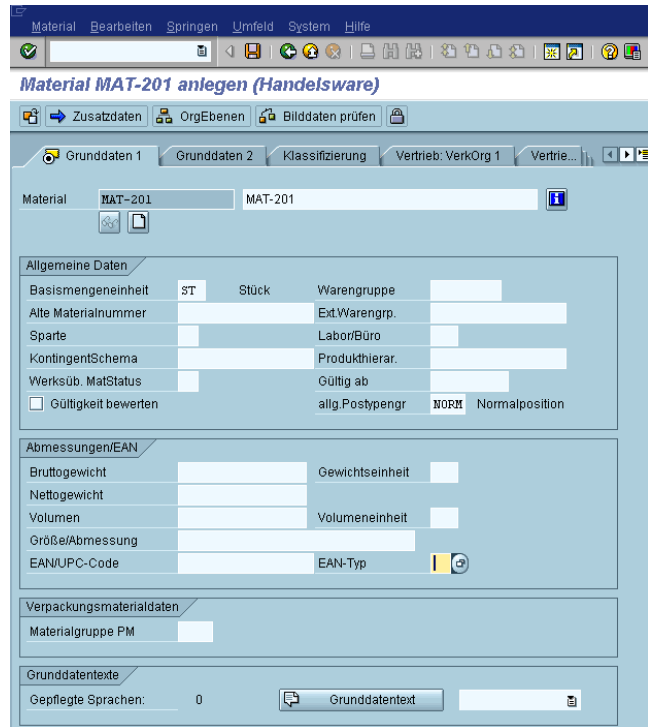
Material Bearbeiten Springen Umfeld System Hilfe

Material MAT-201 anlegen (Handelsware)

Zusatzdaten OrgEbenen Bilddaten prüfen

Grunddaten 1 Grunddaten 2 Klassifizierung Vertrieb: VerkOrg 1 Vertrie...

Material MAT-201 MAT-201

Allgemeine Daten
Basismengeneinheit ST Stück Warengruppe
Alte Materialnummer Ext.Warengrp.
Sparte Labor/Büro
KontingentSchema Produkthierar.
Werksüb. MatStatus Gültig ab
Gültigkeit bewerten allg.Postypengr NORM Normalposition

Abmessungen/EAN
Bruttogewicht Gewichtseinheit
Nettogewicht
Volumen Volumeneinheit
Größe/Abmessung
EAN/UPC-Code EAN-Typ

Verpackungsmaterialdaten
Materialgruppe PM

Grunddatentexte
Gepflegte Sprachen: 0 Grunddatentext